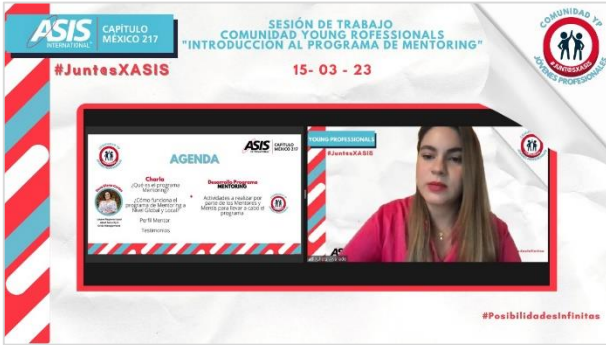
ASIS INTERNATIONAL CAPÍTULO MÉXICO 217

SESIÓN DE TRABAJO
COMUNIDAD YOUNG ROFESSIONALS
"INTRODUCCIÓN AL PROGRAMA DE MENTORING"

COMUNIDAD YP
#JUNTOSXASIS
JÓVENES PROFESIONALES

#JuntesXASIS

15- 03 - 23

AGENDA

ASIS CAPÍTULO MÉXICO 217

Charla
¿Qué es el programa Mentoring?
¿Cómo funciona el programa de Mentoring a Nivel Global y Local?
Perfil Mentor
Testimonios

Desarrollo Programa MENTORING
Actividades a realizar por parte de los Mentores y Mentis para llevar a cabo el programa

YOUNG PROFESSIONALS
#JuntesXASIS

#PosibilidadesInfinitas